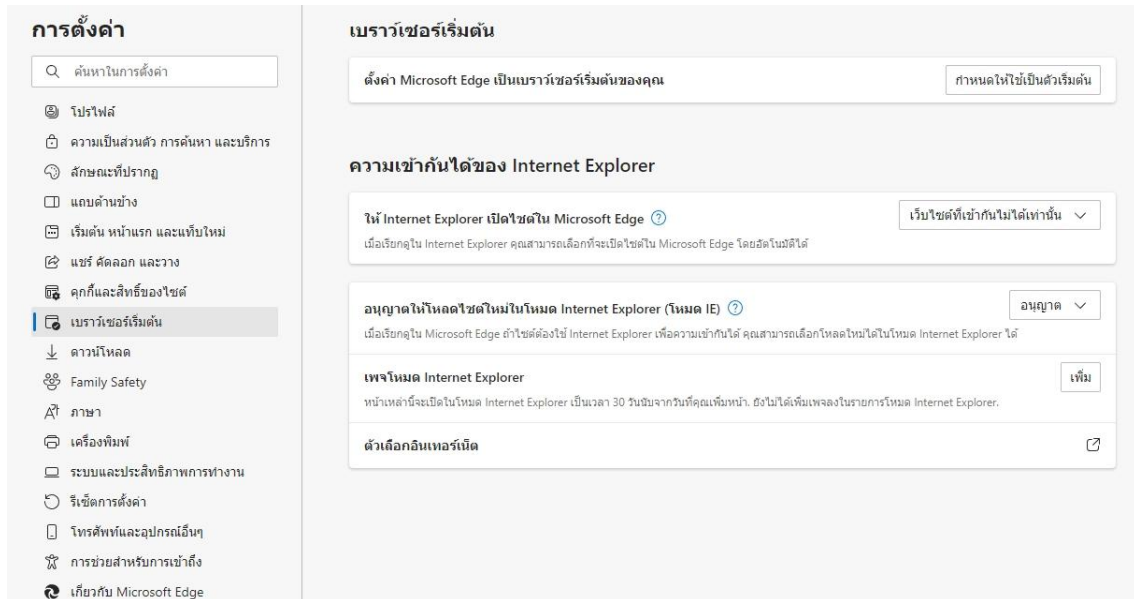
การตั้งค่า

ค้นหาในการตั้งค่า

โปรไฟล์

ความเป็นส่วนตัว การค้นหา และบริการ

ลักษณะที่ปรากฏ

แถบด้านข้าง

เริ่มต้น หน้าแรก และแท็บใหม่

แชร์ คัดลอก และวาง

คุกกี้และสิทธิ์ของไซต์

เบราว์เซอร์เริ่มต้น

ดาวน์โหลด

Family Safety

ภาษา

เครื่องพิมพ์

ระบบและประสิทธิภาพการทำงาน

รีเซ็ตการตั้งค่า

โทรศัพท์และอุปกรณ์อื่นๆ

การช่วยสำหรับการเข้าถึง

เกี่ยวกับ Microsoft Edge

เบราว์เซอร์เริ่มต้น

ตั้งค่า Microsoft Edge เป็นเบราว์เซอร์เริ่มต้นของคุณ

กำหนดให้ใช้เป็นตัวเริ่มต้น

ความเข้ากันได้ของ Internet Explorer

ให้ Internet Explorer เปิดไซต์ใน Microsoft Edge

เว็บไซต์ที่เข้ากันไม่ได้เท่านั้น

เมื่อเรียกดูใน Internet Explorer คุณสามารถเลือกที่จะเปิดไซต์ใน Microsoft Edge โดยอัตโนมัติได้

อนุญาตให้โหลดไซต์ใหม่ในโหมด Internet Explorer (โหมด IE)

อนุญาต

เมื่อเรียกดูใน Microsoft Edge ถ้าไซต์ต้องใช้ Internet Explorer เพื่อความเข้ากันได้ คุณสามารถเลือกโหลดใหม่ได้ในโหมด Internet Explorer ได้

เพจโหมด Internet Explorer

เพิ่ม

หน้าเหล่านี้จะเปิดในโหมด Internet Explorer เป็นเวลา 30 วันนับจากวันที่คุณเพิ่มหน้า. ยังไม่ได้เพิ่มเพจลงในรายการโหมด Internet Explorer.

ตัวเลือกอินเทอร์เน็ต